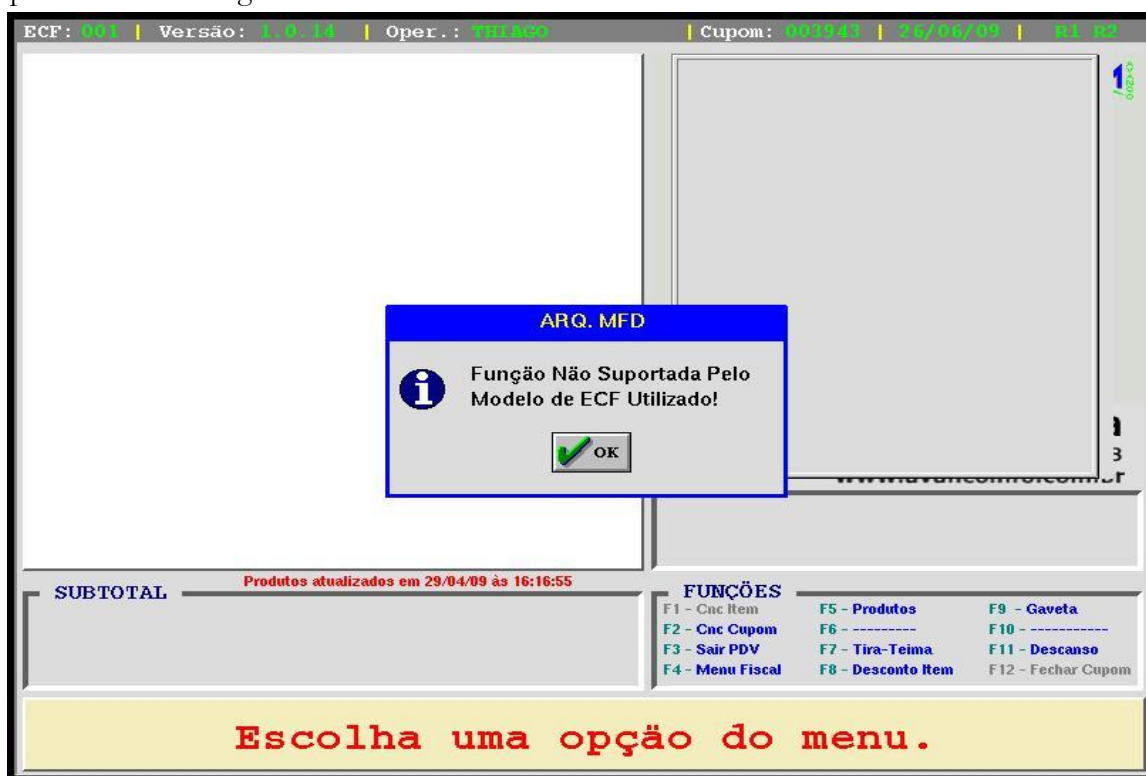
ECF: 001 | Versão: 1.0.14 | Oper.: THIAGO | Cupom: 003943 | 26/06/09 | R1 R2

ARQ. MFD

Função Não Suportada Pelo Modelo de ECF Utilizado!

OK

SUBTOTAL

Produtos atualizados em 29/04/09 às 16:16:55

FUNÇÕES

F1 - Cnc Item
F2 - Cnc Cupom
F3 - Sair PDV
F4 - Menu Fiscal
F5 - Produtos
F6 - ---------
F7 - Tira-Teima
F8 - Desconto Item
F9 - Gaveta
F10 - -----------
F11 - Descanso
F12 - Fechar Cupom

Escolha uma opção do menu.